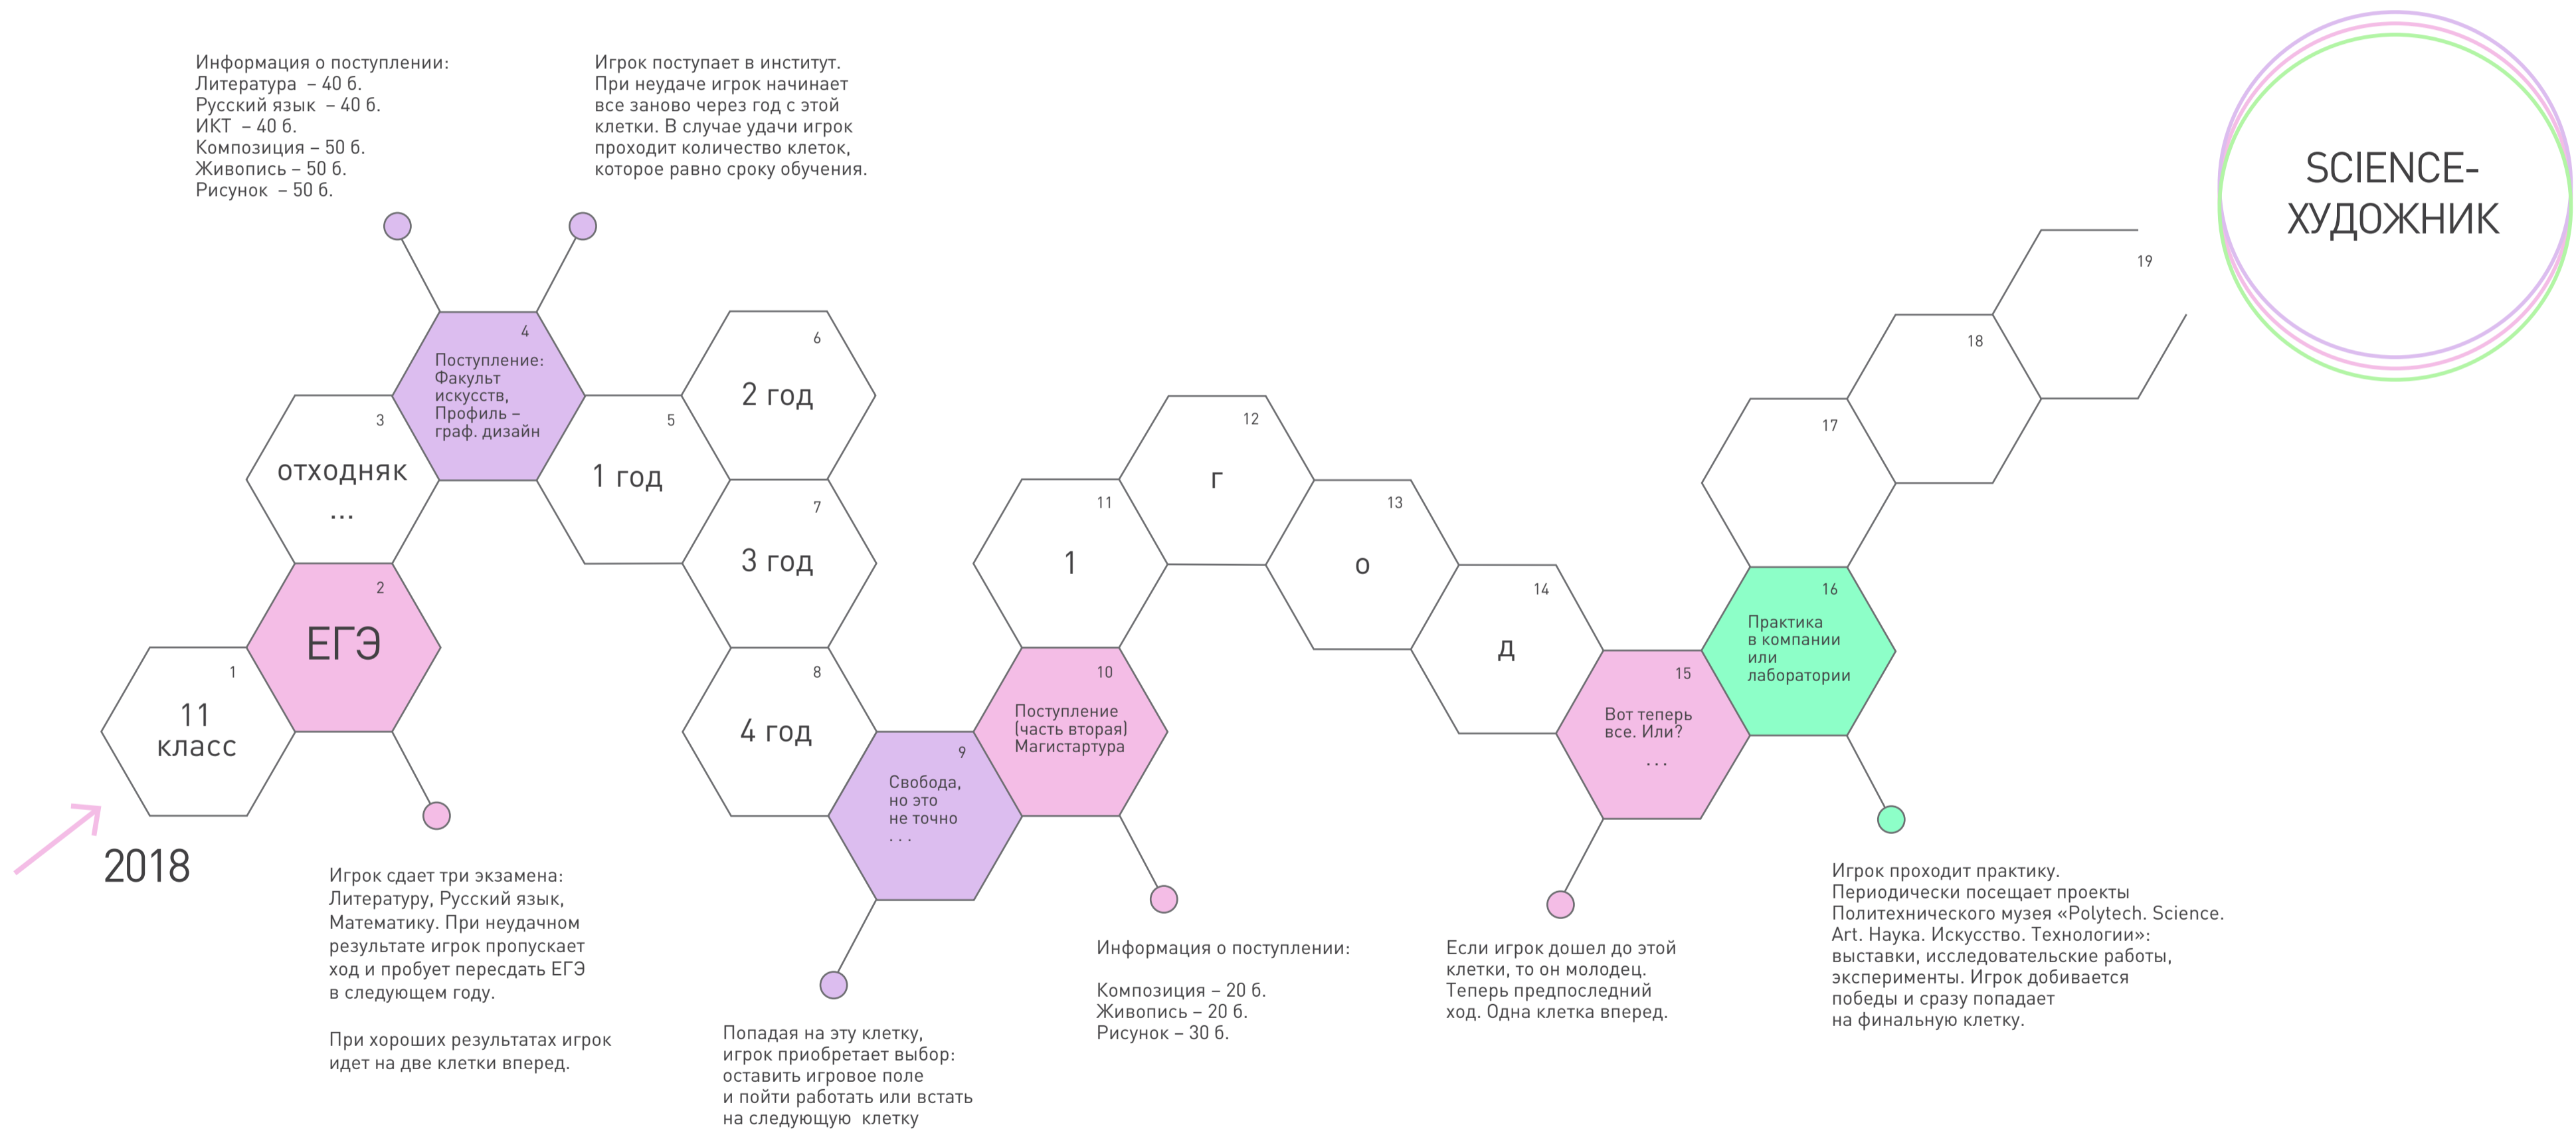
Информация о поступлении:
Литература – 40 б.
Русский язык – 40 б.
ИКТ – 40 б.
Композиция – 50 б.
Живопись – 50 б.
Рисунок – 50 б.

Игрок поступает в институт. При неудаче игрок начинает все заново через год с этой клетки. В случае удачи игрок проходит количество клеток, которое равно сроку обучения.

SCIENCE-ХУДОЖНИК

19

18

4
Поступление: Факульт искусств, Профиль – граф. дизайн

6
2 год

3
отходняк
...

5
1 год

12
г

17

11
1

13
о

7
3 год

2
ЕГЭ

14
д

16
Практика в компании или лаборатории

1
11 класс

8
4 год

10
Поступление (часть вторая) Магистартура

15
Вот теперь все. Или?
...

9
Свобода, но это не точно
...

2018

Игрок сдает три экзамена: Литературу, Русский язык, Математику. При неудачном результате игрок пропускает ход и пробует пересдать ЕГЭ в следующем году.

При хороших результатах игрок идет на две клетки вперед.

Попадая на эту клетку, игрок приобретает выбор: оставить игровое поле и пойти работать или встать на следующую клетку

Информация о поступлении:

Композиция – 20 б.
Живопись – 20 б.
Рисунок – 30 б.

Если игрок дошел до этой клетки, то он молодец. Теперь предпоследний ход. Одна клетка вперед.

Игрок проходит практику. Периодически посещает проекты Политехнического музея «Polytech. Science. Art. Наука. Искусство. Технологии»: выставки, исследовательские работы, эксперименты. Игрок добивается победы и сразу попадает на финальную клетку.